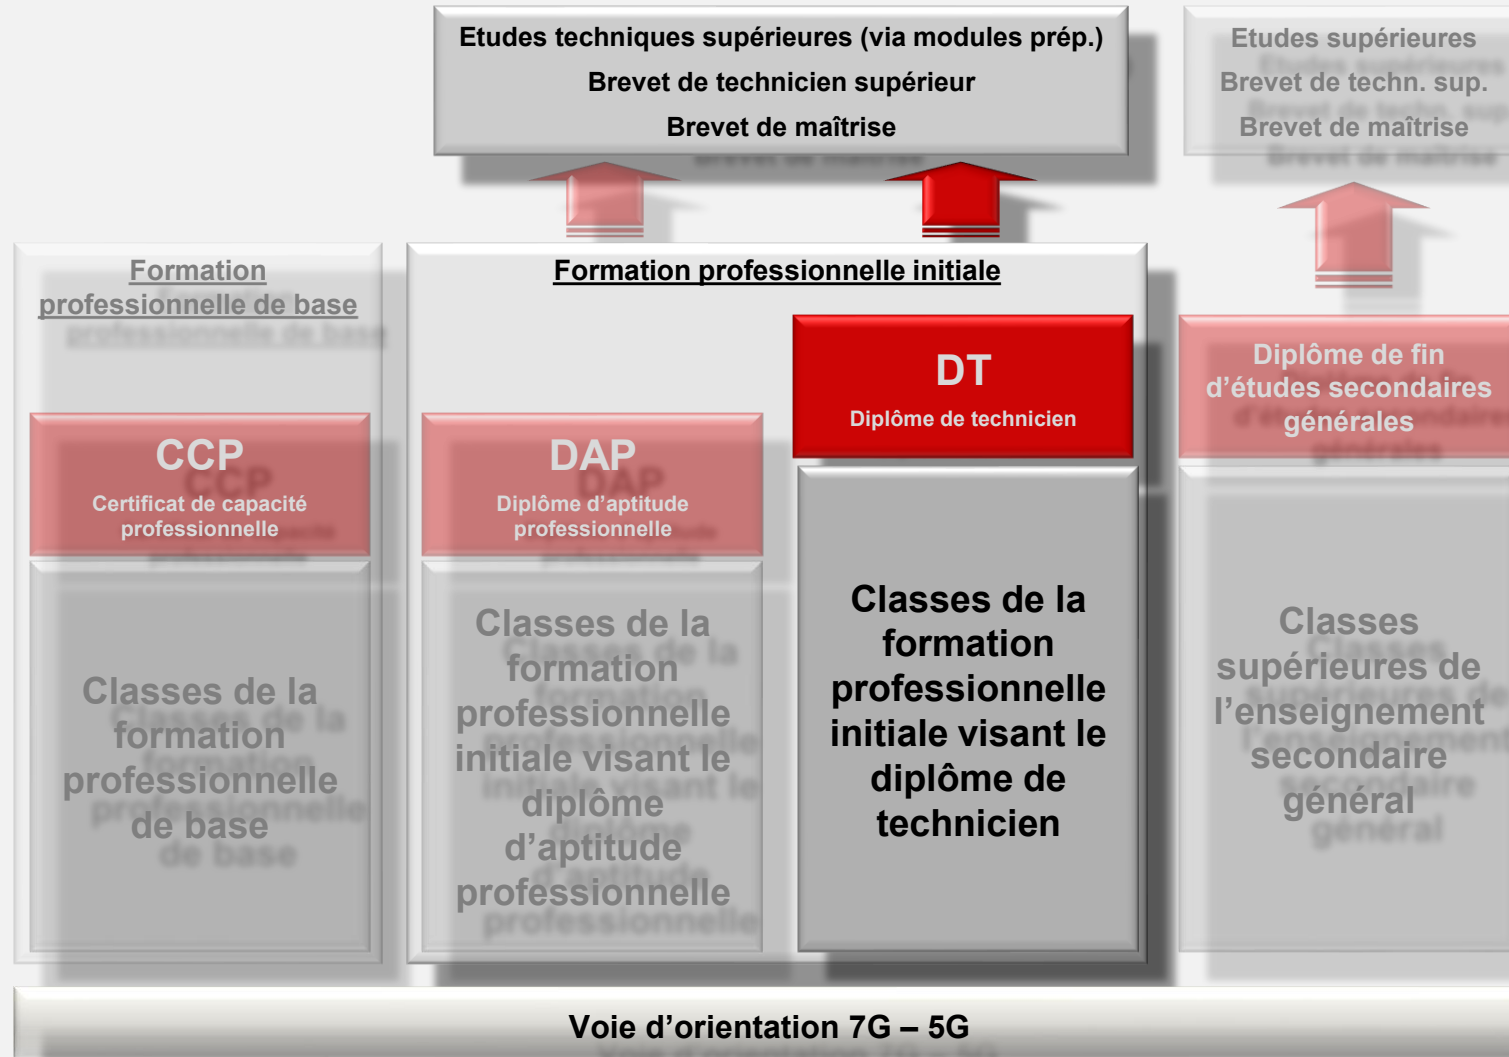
Etudes techniques supérieures (via modules prép.)
Brevet de technicien supérieur
Brevet de maîtrise

Etudes supérieures
Brevet de techn. sup.
Brevet de maîtrise

Formation professionnelle de base

CCP
Certificat de capacité professionnelle

Classes de la formation professionnelle de base

Formation professionnelle initiale

DAP
Diplôme d'aptitude professionnelle

Classes de la formation professionnelle initiale visant le diplôme d'aptitude professionnelle

DT
Diplôme de technicien

Classes de la formation professionnelle initiale visant le diplôme de technicien

Diplôme de fin d'études secondaires générales

Classes supérieures de l'enseignement secondaire général

Voie d'orientation 7G – 5G